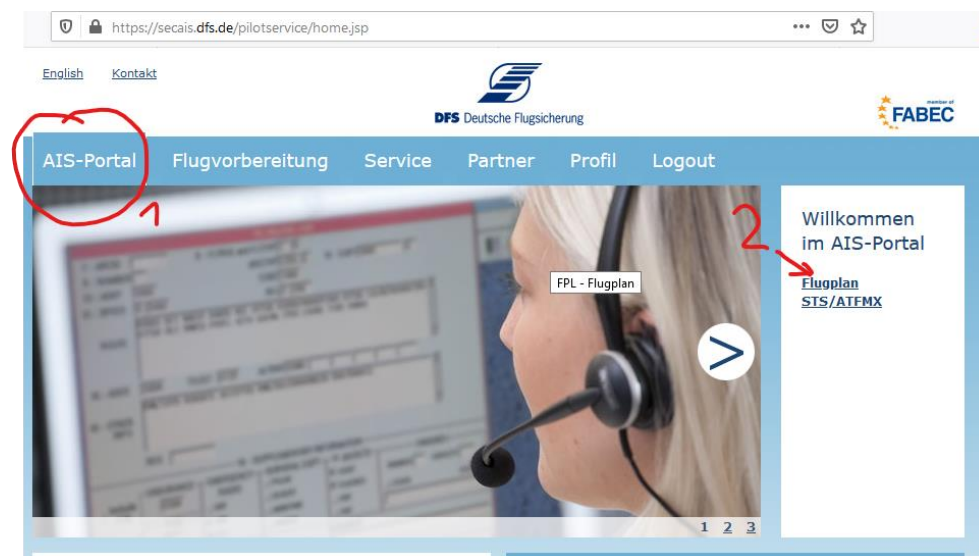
https://secais.dfs.de/pilotservice/home.jsp

English Kontakt

DFS Deutsche Flugsicherung

member of FABEC

AIS-Portal Flugvorbereitung Service Partner Profil Logout

1

2

FPL - Flugplan

Willkommen im AIS-Portal

Flugplan
STS/ATFMX

1 2 3